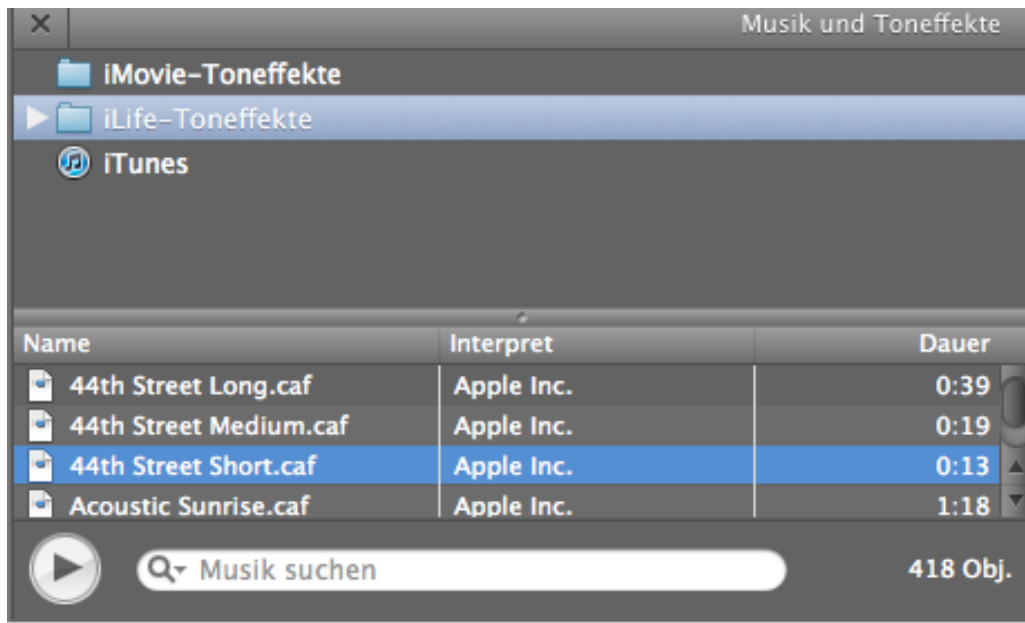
×

Musik und Toneffekte

iMovie-Toneffekte
iLife-Toneffekte
iTunes

| Name | Interpret | Dauer |
|---|---|---|
| 44th Street Long.caf | Apple Inc. | 0:39 |
| 44th Street Medium.caf | Apple Inc. | 0:19 |
| 44th Street Short.caf | Apple Inc. | 0:13 |
| Acoustic Sunrise.caf | Apple Inc. | 1:18 |

Musik suchen

418 Obj.